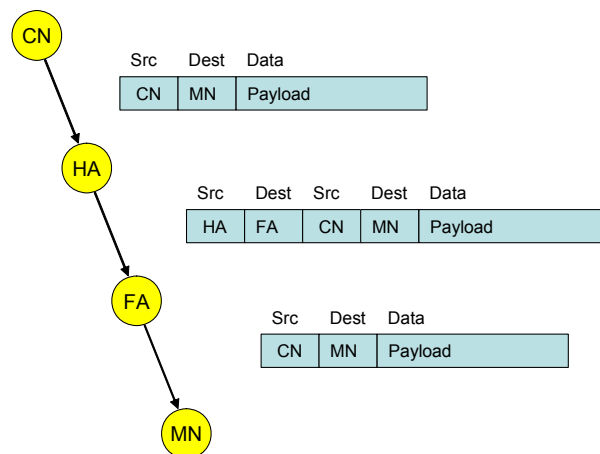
CN

| Src | Dest | Data |
|---|---|---|
| CN | MN | Payload |

HA

| Src | Dest | Src | Dest | Data |
|---|---|---|---|---|
| HA | FA | CN | MN | Payload |

FA

| Src | Dest | Data |
|---|---|---|
| CN | MN | Payload |

MN